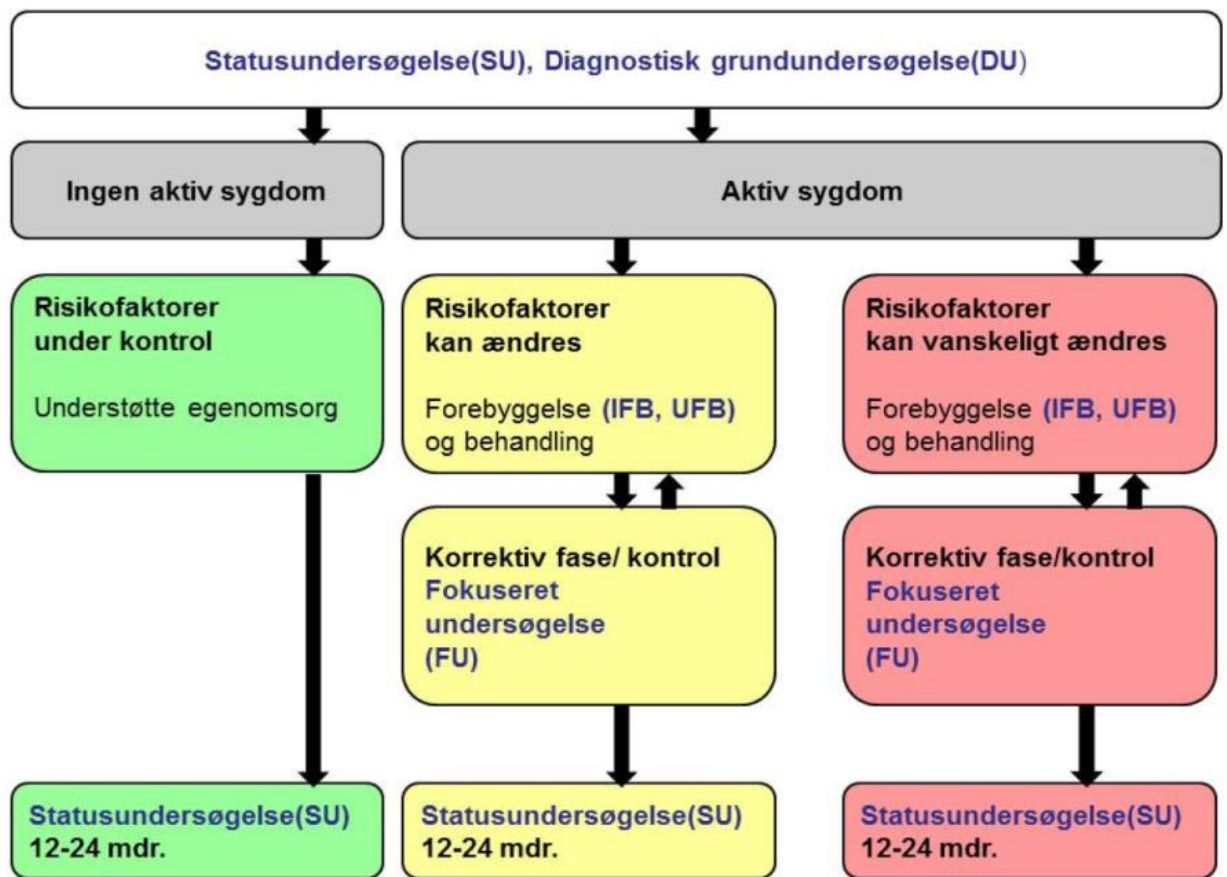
Statusundersøgelse(SU), Diagnostisk grundundersøgelse(DU)

Ingen aktiv sygdom

Aktiv sygdom

Risikofaktorer under kontrol

Understøtte egenomsorg

Risikofaktorer kan ændres

Forebyggelse (IFB, UFB) og behandling

Risikofaktorer kan vanskeligt ændres

Forebyggelse (IFB, UFB) og behandling

Korrektiv fase/ kontrol
Fokuseret undersøgelse (FU)

Korrektiv fase/kontrol
Fokuseret undersøgelse (FU)

Statusundersøgelse(SU)
12-24 mdr.

Statusundersøgelse(SU)
12-24 mdr.

Statusundersøgelse(SU)
12-24 mdr.